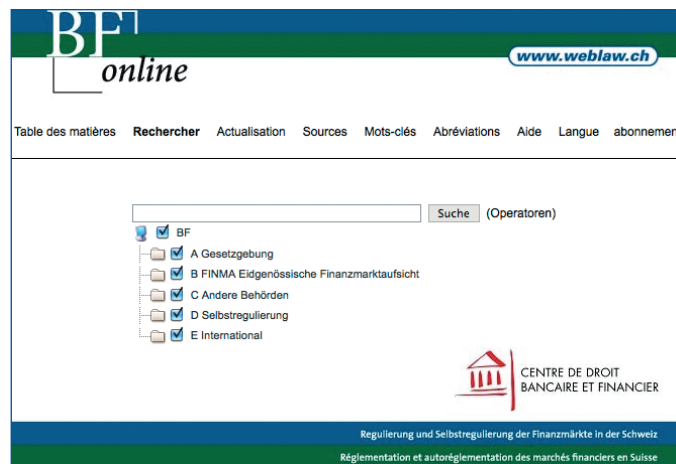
BF online

www.weblaw.ch

Table des matières Rechercher Actualisation Sources Mots-clés Abréviations Aide Langue abonnemen

Suche (Operatoren)

BF
A Gesetzgebung
B FINMA Eidgenössische Finanzmarktaufsicht
C Andere Behörden
D Selbstregulierung
E International

CENTRE DE DROIT BANCAIRE ET FINANCIER

Regulierung und Selbstregulierung der Finanzmärkte in der Schweiz

Réglementation et autoréglementation des marchés financiers en Suisse